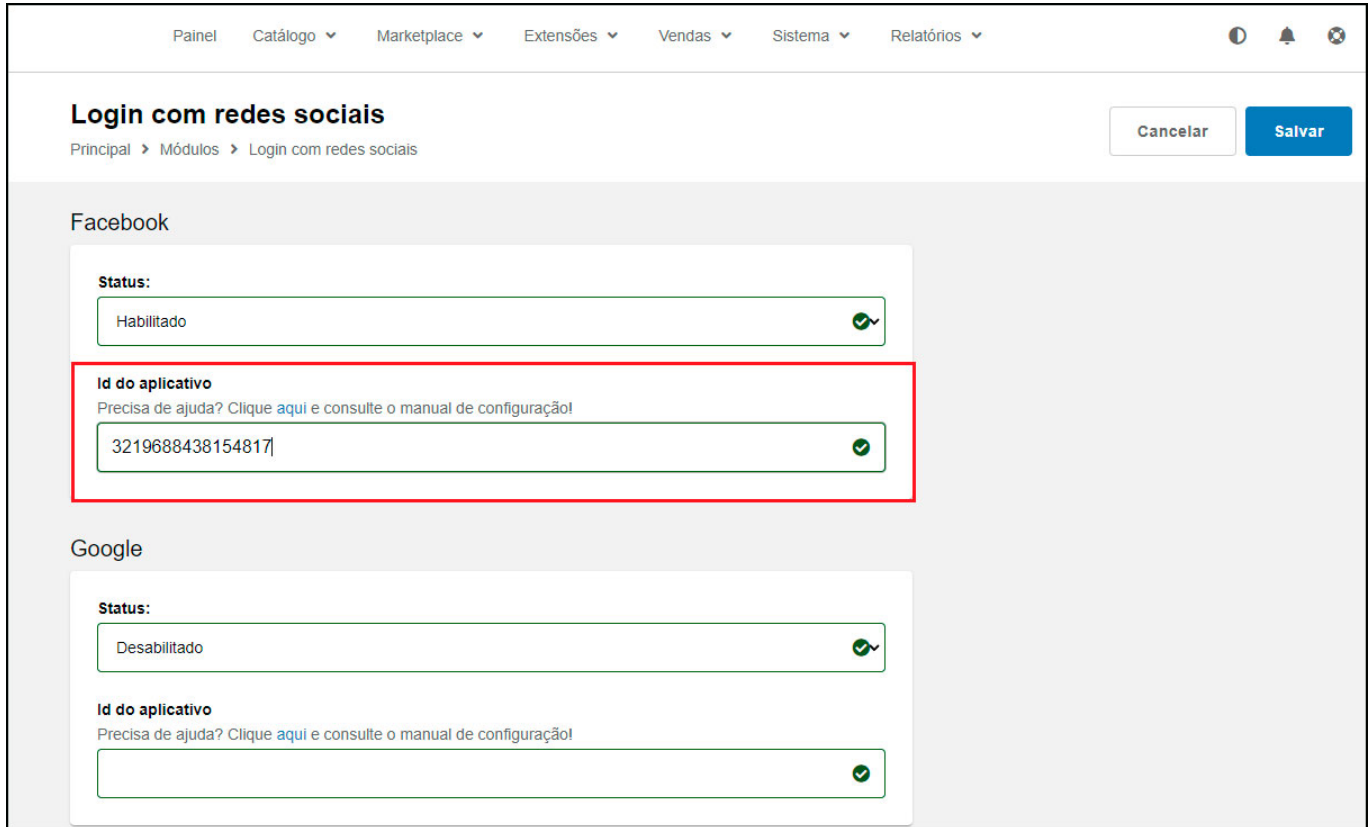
Painel Catálogo Marketplace Extensões Vendas Sistema Relatórios

Login com redes sociais

Principal > Módulos > Login com redes sociais

Cancelar

Salvar

Facebook

Status:

Habilitado

Id do aplicativo

Precisa de ajuda? Clique aqui e consulte o manual de configuração!

3219688438154817

Google

Status:

Desabilitado

Id do aplicativo

Precisa de ajuda? Clique aqui e consulte o manual de configuração!